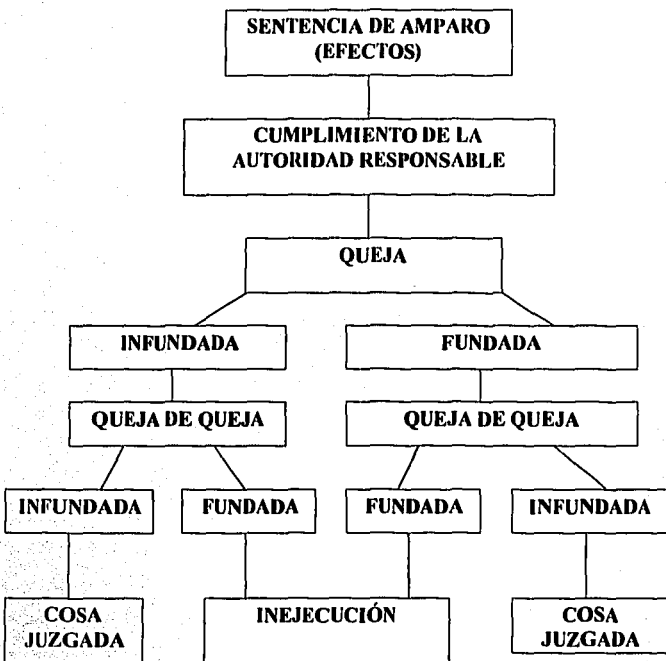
SENTENCIA DE AMPARO
(EFECTOS)

CUMPLIMIENTO DE LA
AUTORIDAD RESPONSABLE

QUEJA

INFUNDADA

FUNDADA

QUEJA DE QUEJA

QUEJA DE QUEJA

INFUNDADA

FUNDADA

FUNDADA

INFUNDADA

COSA
JUZGADA

INEJECUCIÓN

COSA
JUZGADA